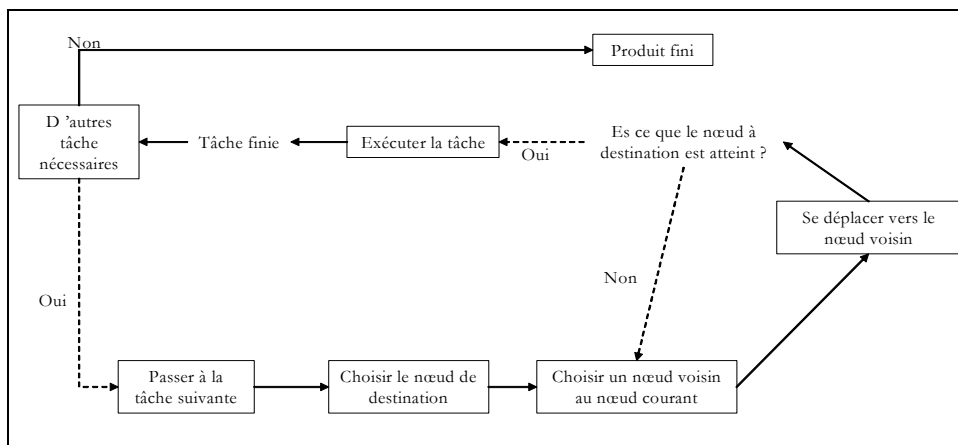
Non

Produit fini

D 'autres tâche nécessaires

Tâche finie

Exécuter la tâche

Oui

Es ce que le nœud à destination est atteint ?

Se déplacer vers le nœud voisin

Non

Oui

Passer à la tâche suivante

Choisir le nœud de destination

Choisir un nœud voisin au nœud courant